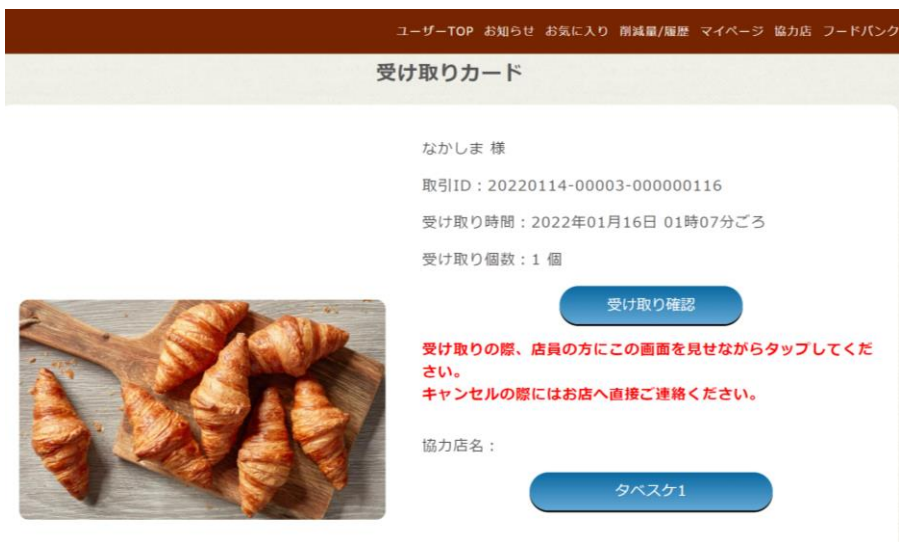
ユーザーTOP お知らせ お気に入り 削減量/履歴 マイページ 協力店 フードバンク

受け取りカード

なかしま 様

取引ID：20220114-00003-000000116

受け取り時間：2022年01月16日 01時07分ごろ

受け取り個数：1 個

受け取り確認

受け取りの際、店員の方にこの画面を見せながらタップしてください。
キャンセルの際にはお店へ直接ご連絡ください。

協力店名：

タベスケ1